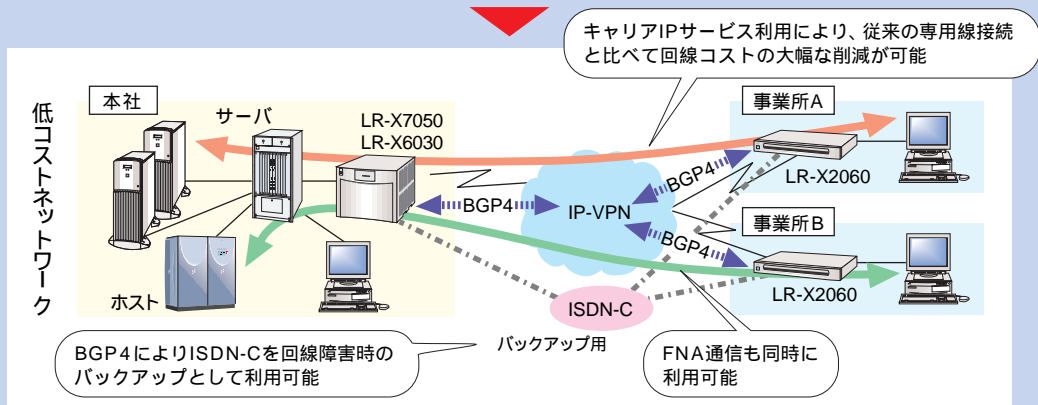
キャリアIPサービス利用により、従来の専用線接続と比べて回線コストの大幅な削減が可能

低コストネットワーク

本社

サーバ

LR-X7050
LR-X6030

ホスト

BGP4

IP-VPN

BGP4

BGP4

事業所A

LR-X2060

事業所B

LR-X2060

ISDN-C

バックアップ用

BGP4によりISDN-Cを回線障害時のバックアップとして利用可能

FNA通信も同時に利用可能